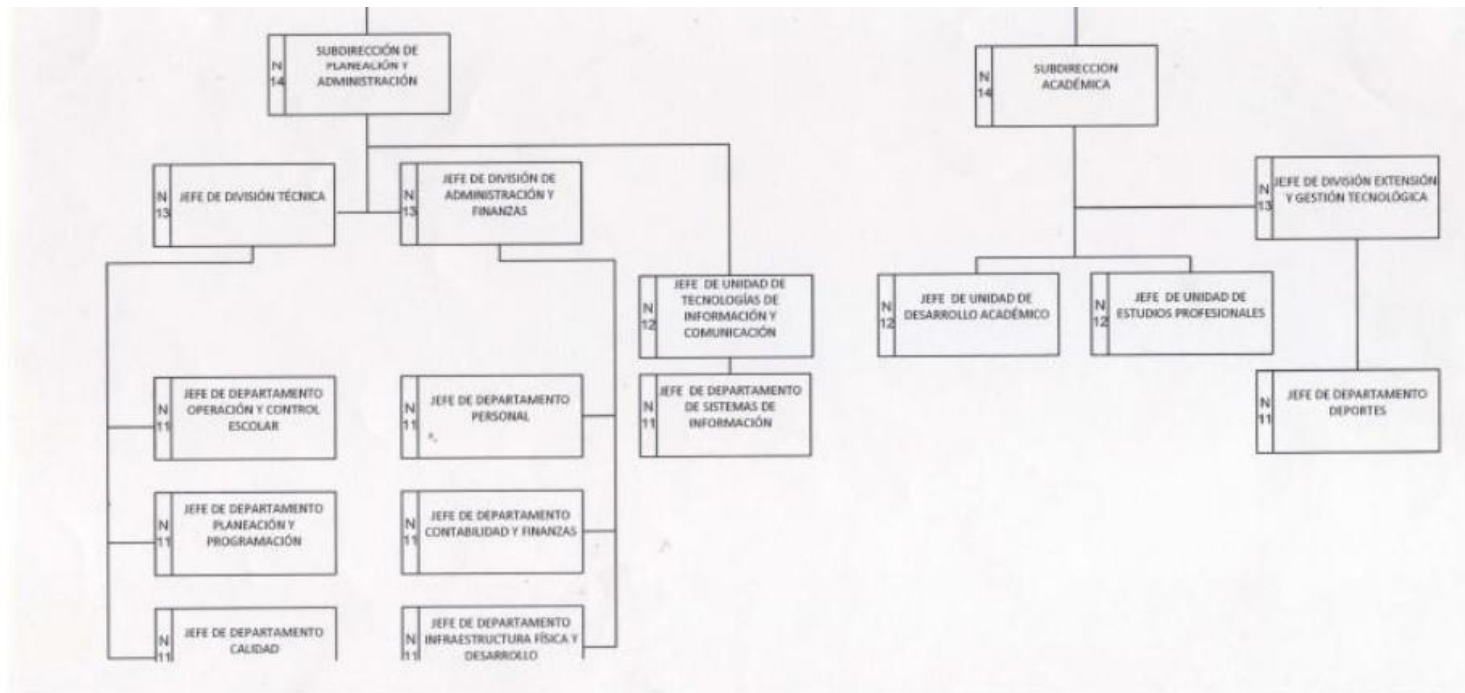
N 14 SUBDIRECCIÓN DE PLANEACIÓN Y ADMINISTRACIÓN

N 13 JEFE DE DIVISIÓN TÉCNICA

N 13 JEFE DE DIVISIÓN DE ADMINISTRACIÓN Y FINANZAS

N 12 JEFE DE UNIDAD DE TECNOLOGÍAS DE INFORMACIÓN Y COMUNICACIÓN

N 11 JEFE DE DEPARTAMENTO DE SISTEMAS DE INFORMACIÓN

N 11 JEFE DE DEPARTAMENTO OPERACIÓN Y CONTROL ESCOLAR

N 11 JEFE DE DEPARTAMENTO PLANEACIÓN Y PROGRAMACIÓN

N 11 JEFE DE DEPARTAMENTO CALIDAD

N 11 JEFE DE DEPARTAMENTO PERSONAL

N 11 JEFE DE DEPARTAMENTO CONTABILIDAD Y FINANZAS

N 11 JEFE DE DEPARTAMENTO INFRAESTRUCTURA FÍSICA Y DESARROLLO

N 14 SUBDIRECCION ACADÉMICA

N 13 JEFE DE DIVISIÓN EXTENSIÓN Y GESTIÓN TECNOLÓGICA

N 12 JEFE DE UNIDAD DE DESARROLLO ACADÉMICO

N 12 JEFE DE UNIDAD DE ESTUDIOS PROFESIONALES

N 11 JEFE DE DEPARTAMENTO DEPORTES